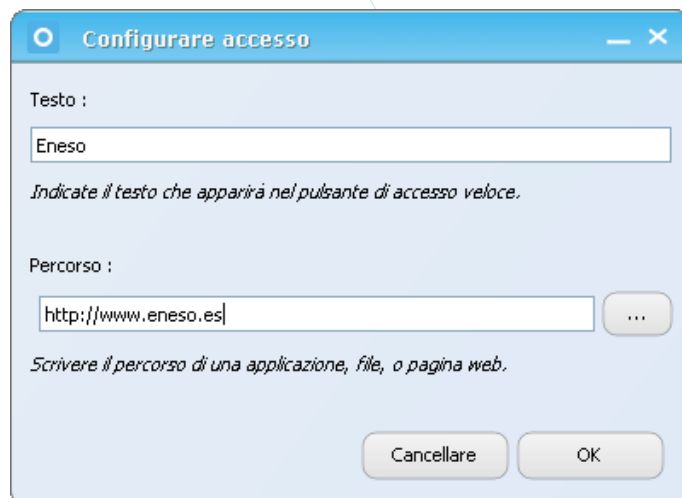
Configurare accesso

Testo :

Eneso

Indicate il testo che apparirà nel pulsante di accesso veloce.

Percorso :

http://www.eneso.es

...

Scrivere il percorso di una applicazione, file, o pagina web.

Cancellare

OK